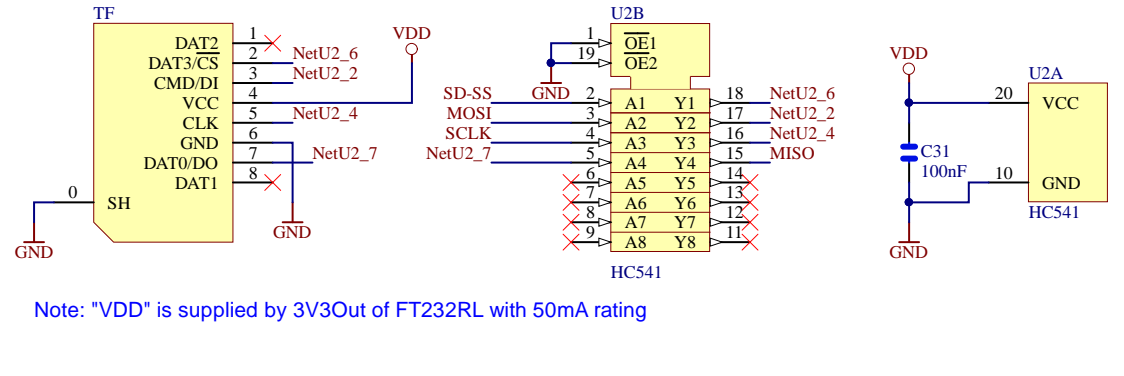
TF
DAT2 1
DAT3/$\overline{CS}$ 2 NetU2_6
CMD/DI 3 NetU2_2
VCC 4
CLK 5 NetU2_4
GND 6
DAT0/DO 7 NetU2_7
DAT1 8
0 SH
GND
GND
VDD

U2B
1 $\overline{OE}$1
19 $\overline{OE}$2
GND
SD-SS 2 A1 Y1 18 NetU2_6
MOSI 3 A2 Y2 17 NetU2_2
SCLK 4 A3 Y3 16 NetU2_4
NetU2_7 5 A4 Y4 15 MISO
6 A5 Y5 14
7 A6 Y6 13
8 A7 Y7 12
9 A8 Y8 11
HC541

VDD
U2A
20 VCC
C31
100nF
10 GND
HC541
GND

Note: "VDD" is supplied by 3V3Out of FT232RL with 50mA rating